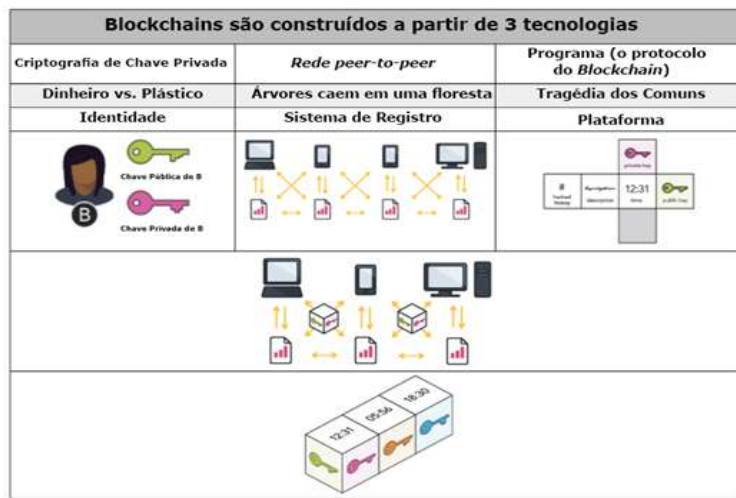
| Blockchains são construídos a partir de 3 tecnologias | | |
|---|---|---|
| Criptografia de Chave Privada | *Rede peer-to-peer* | Programa (o protocolo do *Blockchain*) |
| Dinheiro vs. Plástico | Árvores caem em uma floresta | Tragédia dos Comuns |
| Identidade | Sistema de Registro | Plataforma |
| B Chave Pública de B Chave Privada de B | | private key # hashed history description 12:31 time public key |

12:31 05:56 18:30